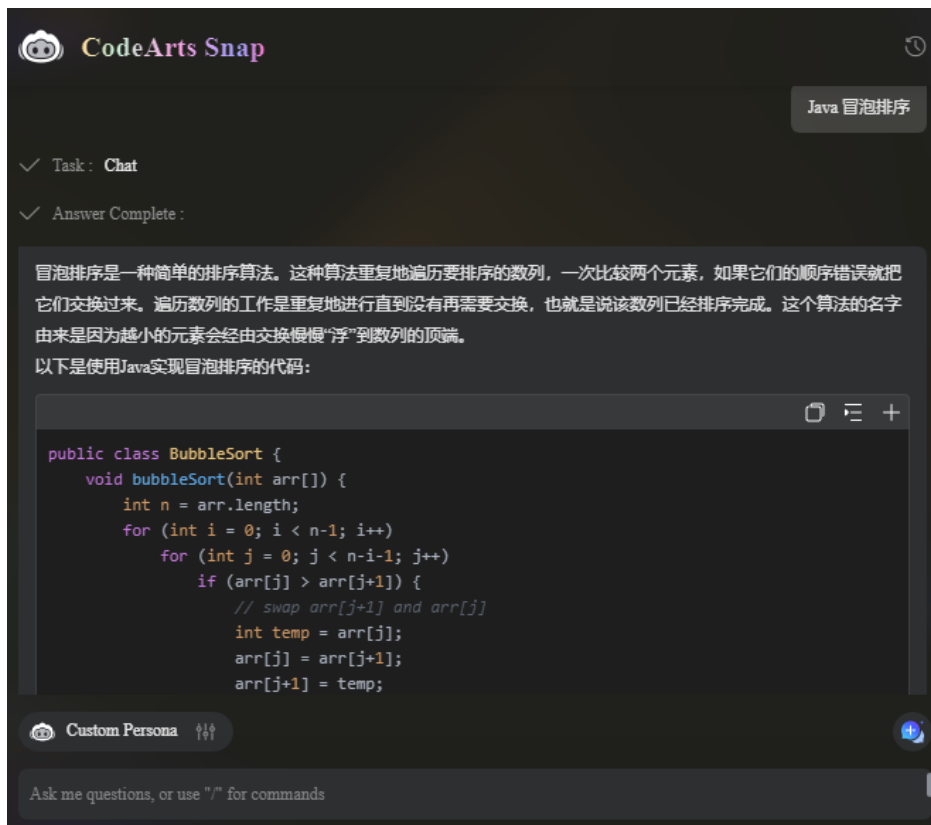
CodeArts Snap

Java 冒泡排序

Task : Chat

Answer Complete :

冒泡排序是一种简单的排序算法。这种算法重复地遍历要排序的数列，一次比较两个元素，如果它们的顺序错误就把它们交换过来。遍历数列的工作是重复地进行直到没有再需要交换，也就是说该数列已经排序完成。这个算法的名字由来是因为越小的元素会经由交换慢慢"浮"到数列的顶端。
以下是使用Java实现冒泡排序的代码：

```
public class BubbleSort {
    void bubbleSort(int arr[]) {
        int n = arr.length;
        for (int i = 0; i < n-1; i++)
            for (int j = 0; j < n-i-1; j++)
                if (arr[j] > arr[j+1]) {
                    // swap arr[j+1] and arr[j]
                    int temp = arr[j];
                    arr[j] = arr[j+1];
                    arr[j+1] = temp;
```

Custom Persona

Ask me questions, or use "/" for commands